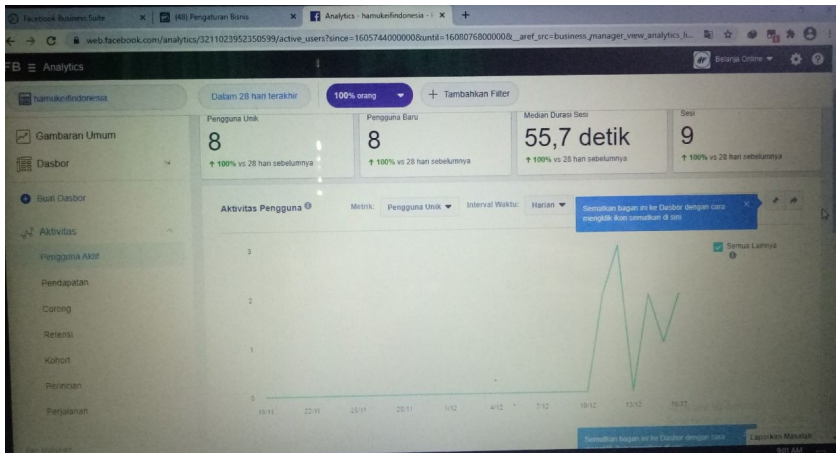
Facebook Business Suite | (40) Pengaturan Bisnis | Analytics - hamukeifindonesia - | +

web.facebook.com/analytics/321102395235059/active_users?since=1605744000000&until=1608076800000&__aref_src=business_manager_view_analytics_li...

FB ≡ Analytics

Belanja Online

hamukeifindonesia

Dalam 28 hari terakhir | 100% orang | + Tambahkan Filter

Gambaran Umum

Dasbor

Buat Dasbor

Aktivitas

Pengguna Aktif

Pendapatan

Corong

Retensi

Kohort

Perincian

Perjalanan

Pengguna Unik
8
↑ 100% vs 28 hari sebelumnya

Pengguna Baru
8
↑ 100% vs 28 hari sebelumnya

Median Durasi Sesi
55,7 detik
↑ 100% vs 28 hari sebelumnya

Sesi
9
↑ 100% vs 28 hari sebelumnya

Aktivitas Pengguna

Metrik: Pengguna Unik | Interval Waktu: Harian

Sematkan bagan ini ke Dasbor dengan cara mengklik ikon sematkan di sini

Semua Lainnya

3

2

1

0

19/11 22/11 25/11 28/11 1/12 4/12 7/12 10/12 13/12 16/12

Sematkan bagan ini ke Dasbor dengan cara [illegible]

Laporkan Masalah